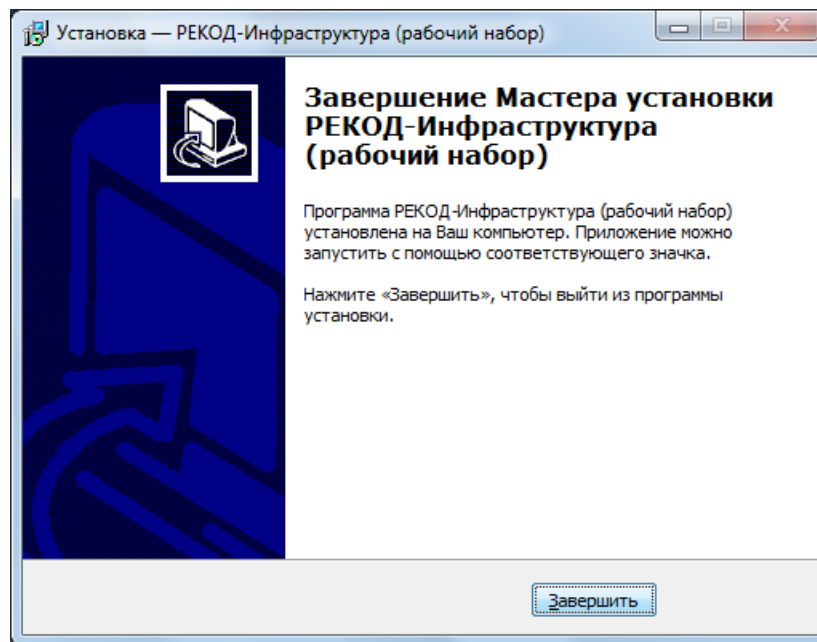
Установка — РЕКОД-Инфраструктура (рабочий набор)

Завершение Мастера установки РЕКОД-Инфраструктура (рабочий набор)

Программа РЕКОД-Инфраструктура (рабочий набор) установлена на Ваш компьютер. Приложение можно запустить с помощью соответствующего значка.

Нажмите «Завершить», чтобы выйти из программы установки.

Завершить